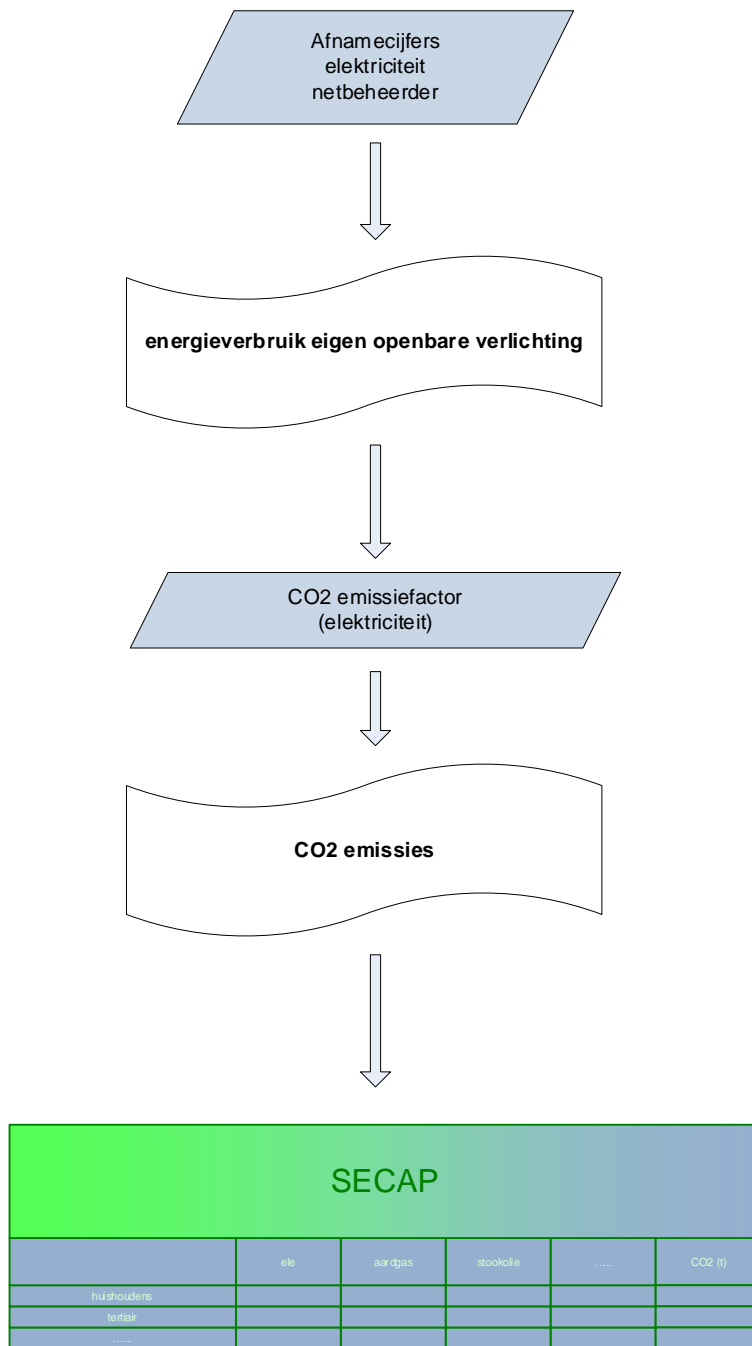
Afnamecijfers elektriciteit netbeheerder

energieverbruik eigen openbare verlichting

CO2 emissiefactor (elektriciteit)

CO2 emissies

SECAP

| | ele | aardgas | stookolie | ..... | CO2 (t) |
|---|---|---|---|---|---|
| huishoudens | | | | | |
| tertiair | | | | | |
| ..... | | | | | |